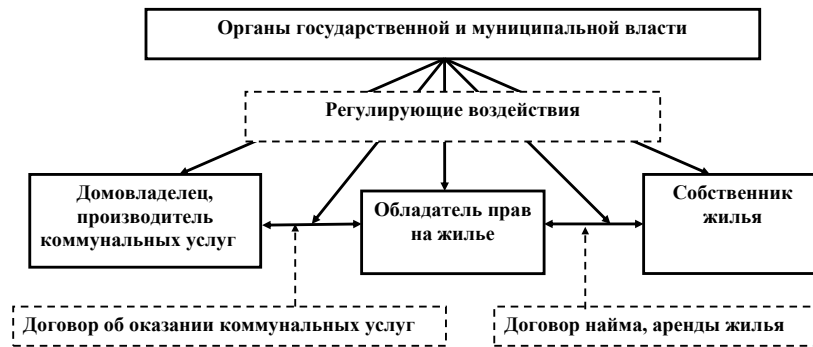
Органы государственной и муниципальной власти

Регулирующие воздействия

Домовладелец, производитель коммунальных услуг

Обладатель прав на жилье

Собственник жилья

Договор об оказании коммунальных услуг

Договор найма, аренды жилья